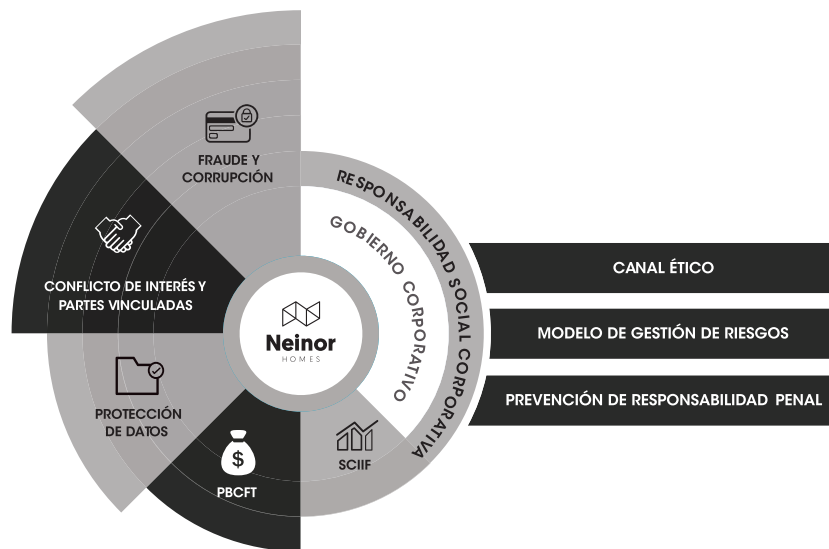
FRAUDE Y CORRUPCIÓN

CONFLICTO DE INTERÉS Y PARTES VINCULADAS

PROTECCIÓN DE DATOS

$

PBCFT

SCIIF

Neinor
HOMES

GOBIERNO CORPORATIVO

RESPONSABILIDAD SOCIAL CORPORATIVA

CANAL ÉTICO

MODELO DE GESTIÓN DE RIESGOS

PREVENCIÓN DE RESPONSABILIDAD PENAL